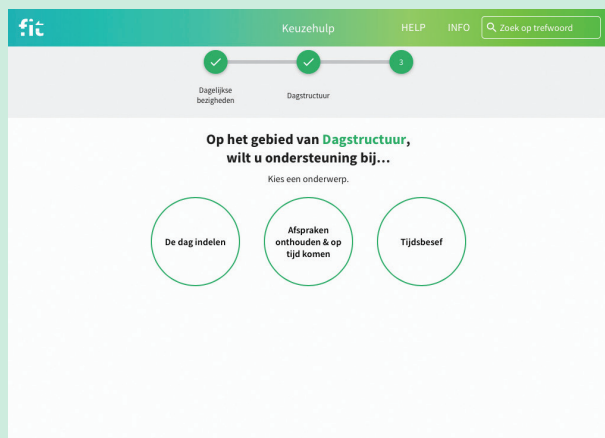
fit

Keuzehulp

HELP

INFO

Zoek op trefwoord

3

Dagelijkse bezigheden

Dagstructuur

Op het gebied van Dagstructuur, wilt u ondersteuning bij...

Kies een onderwerp.

De dag indelen

Afspraken onthouden & op tijd komen

Tijdsbesef